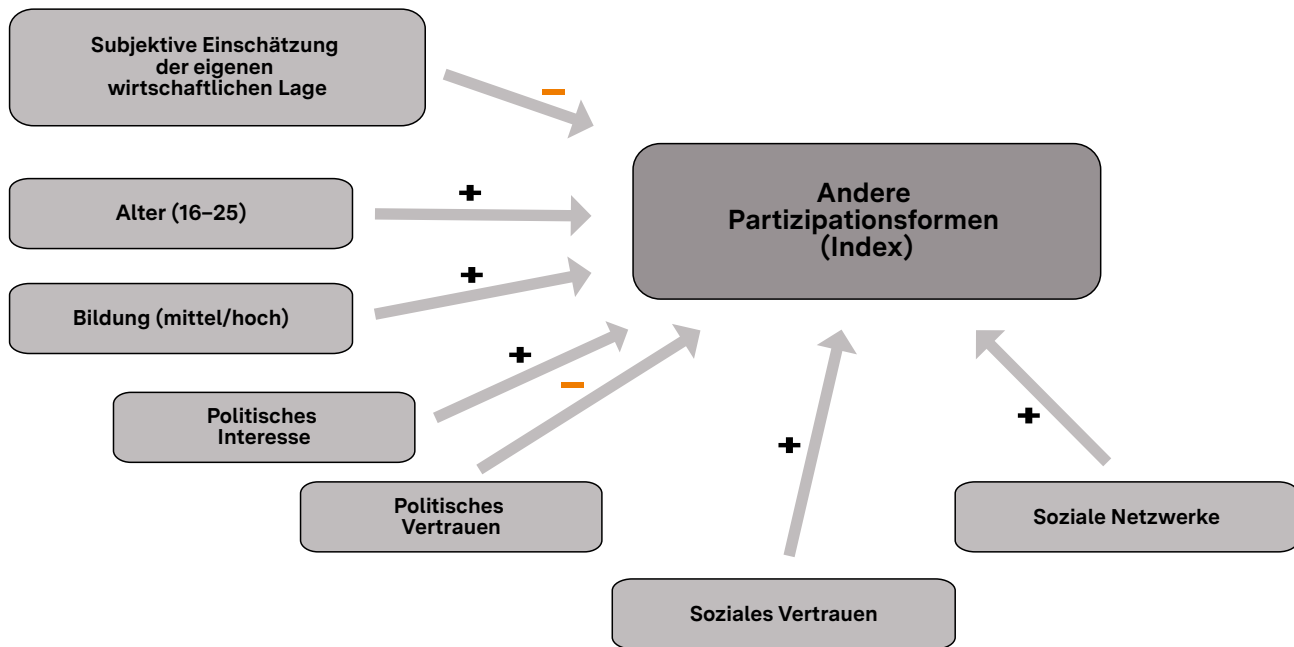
Subjektive Einschätzung der eigenen wirtschaftlichen Lage

–

Alter (16–25)

+

Andere Partizipationsformen (Index)

+

Bildung (mittel/hoch)

+

–

Politisches Interesse

Politisches Vertrauen

+

+

Soziale Netzwerke

Soziales Vertrauen